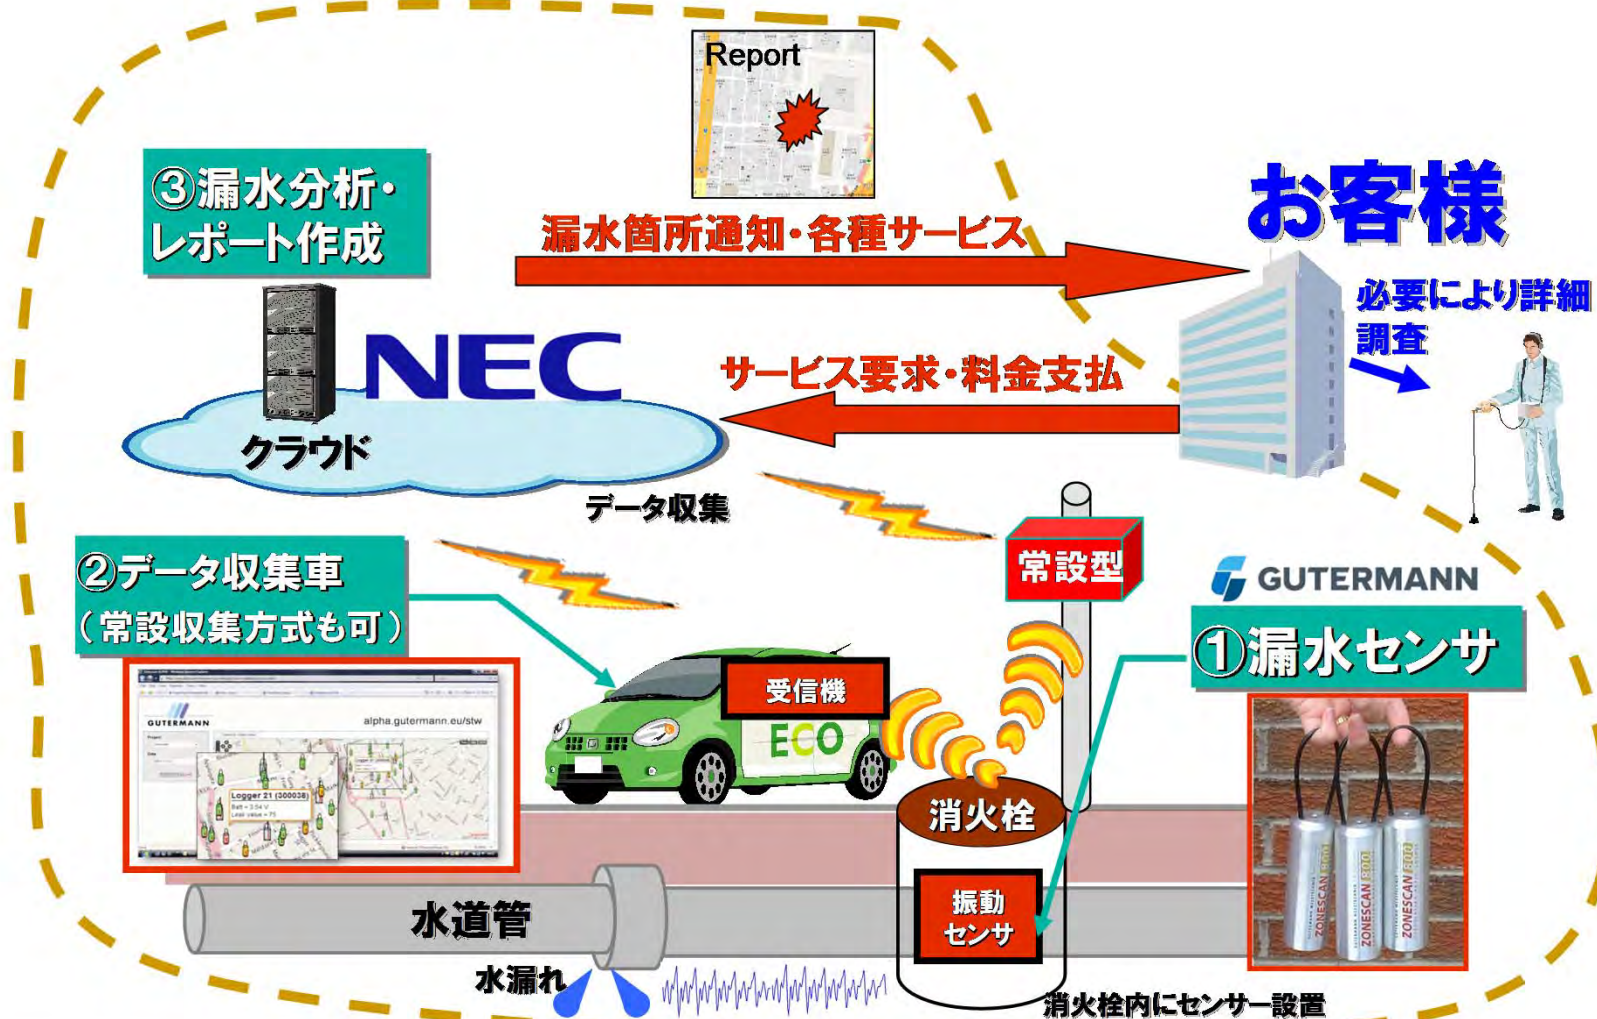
Report

③漏水分析・レポート作成

漏水箇所通知・各種サービス

お客様

必要により詳細調査

NEC

サービス要求・料金支払

クラウド

データ収集

②データ収集車
（常設収集方式も可）

常設型

GUTERMANN

①漏水センサ

受信機

ECO

GUTERMANN

alpha.gutermann.eu/stw

Logger 21 (300038)

消火栓

振動センサ

水道管

水漏れ

消火栓内にセンサー設置

ZONESCAN 800

ZONESCAN 800

ZONESCAN 800